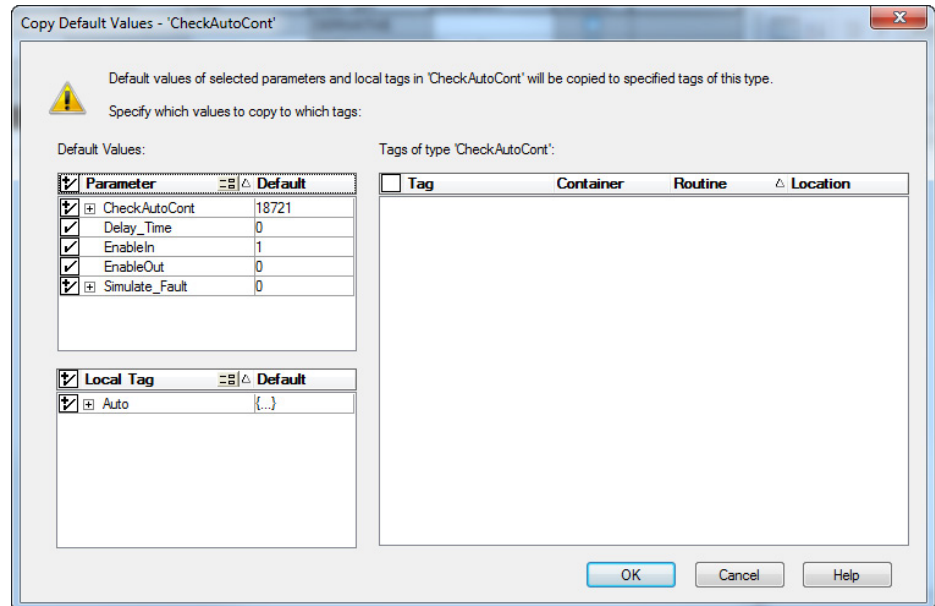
Copy Default Values - 'CheckAutoCont'

Default values of selected parameters and local tags in 'CheckAutoCont' will be copied to specified tags of this type.

Specify which values to copy to which tags:

Default Values:

| | Parameter | Default |
|---|---|---|
| | ⊞ CheckAutoCont | 18721 |
| ✓ | Delay_Time | 0 |
| ✓ | EnableIn | 1 |
| ✓ | EnableOut | 0 |
| | ⊞ Simulate_Fault | 0 |

| | Local Tag | Default |
|---|---|---|
| | ⊞ Auto | {...} |

Tags of type 'CheckAutoCont':

| | Tag | Container | Routine | Location |
|---|---|---|---|---|

OK

Cancel

Help